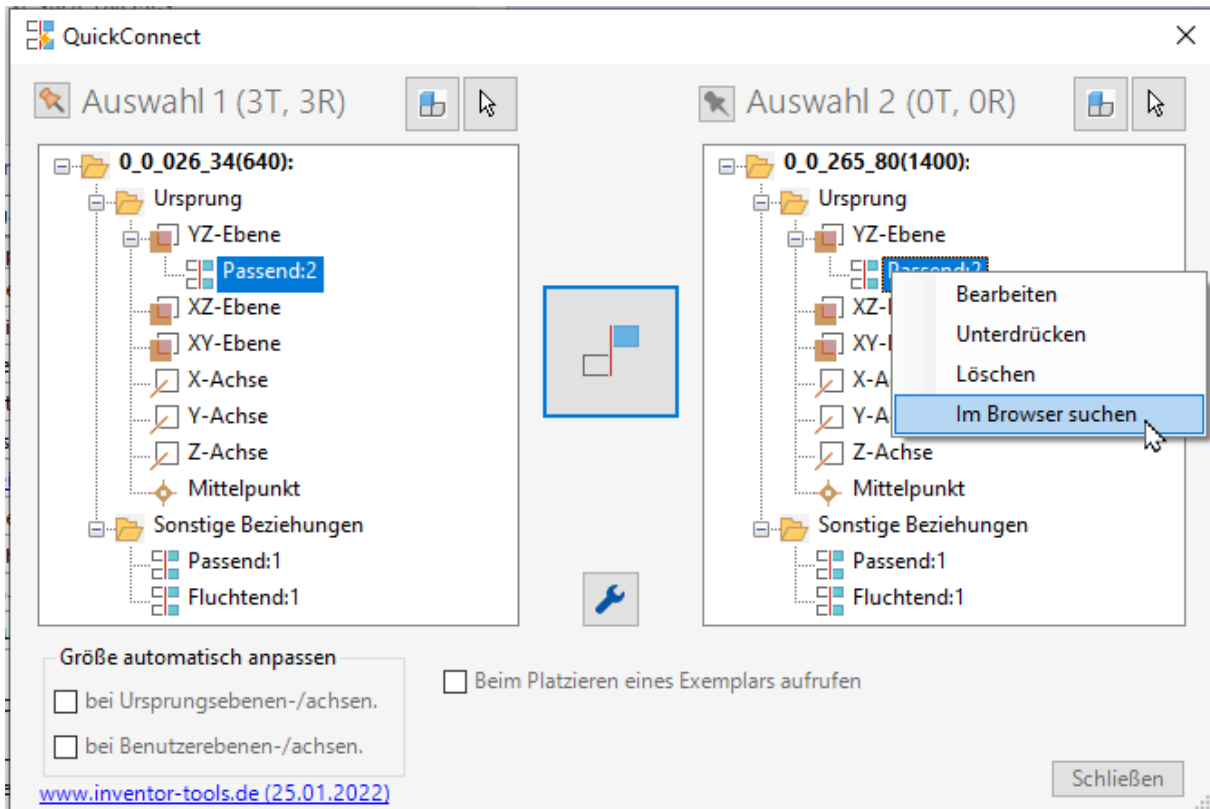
QuickConnect

Auswahl 1 (3T, 3R)

0_0_026_34(640):
Ursprung
YZ-Ebene
Passend:2
XZ-Ebene
XY-Ebene
X-Achse
Y-Achse
Z-Achse
Mittelpunkt
Sonstige Beziehungen
Passend:1
Fluchtend:1

Auswahl 2 (0T, 0R)

0_0_265_80(1400):
Ursprung
YZ-Ebene
Passend:2
XZ-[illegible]
XY-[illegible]
X-A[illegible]
Y-A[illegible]
Z-Achse
Mittelpunkt
Sonstige Beziehungen
Passend:1
Fluchtend:1

Bearbeiten
Unterdrücken
Löschen
Im Browser suchen

Größe automatisch anpassen
bei Ursprungsebenen-/achsen.
bei Benutzerebenen-/achsen.

Beim Platzieren eines Exemplars aufrufen

www.inventor-tools.de (25.01.2022)

Schließen